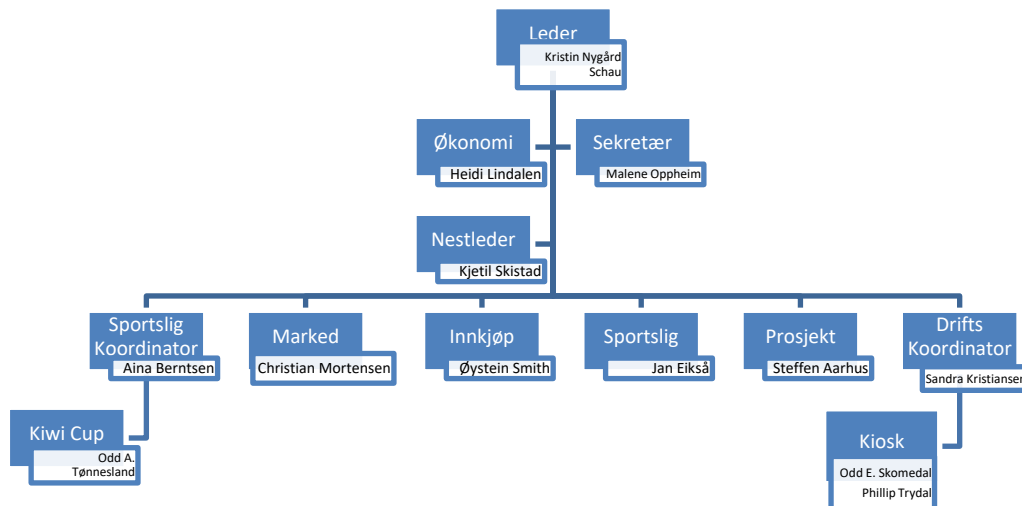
Leder
Kristin Nygård Schau

Økonomi
Heidi Lindalen

Sekretær
Malene Oppheim

Nestleder
Kjetil Skistad

Sportslig Koordinator
Aina Berntsen

Marked
Christian Mortensen

Innkjøp
Øystein Smith

Sportslig
Jan Eikså

Prosjekt
Steffen Aarhus

Drifts Koordinator
Sandra Kristiansen

Kiwi Cup
Odd A. Tønnesland

Kiosk
Odd E. Skomedal
Phillip Trydal